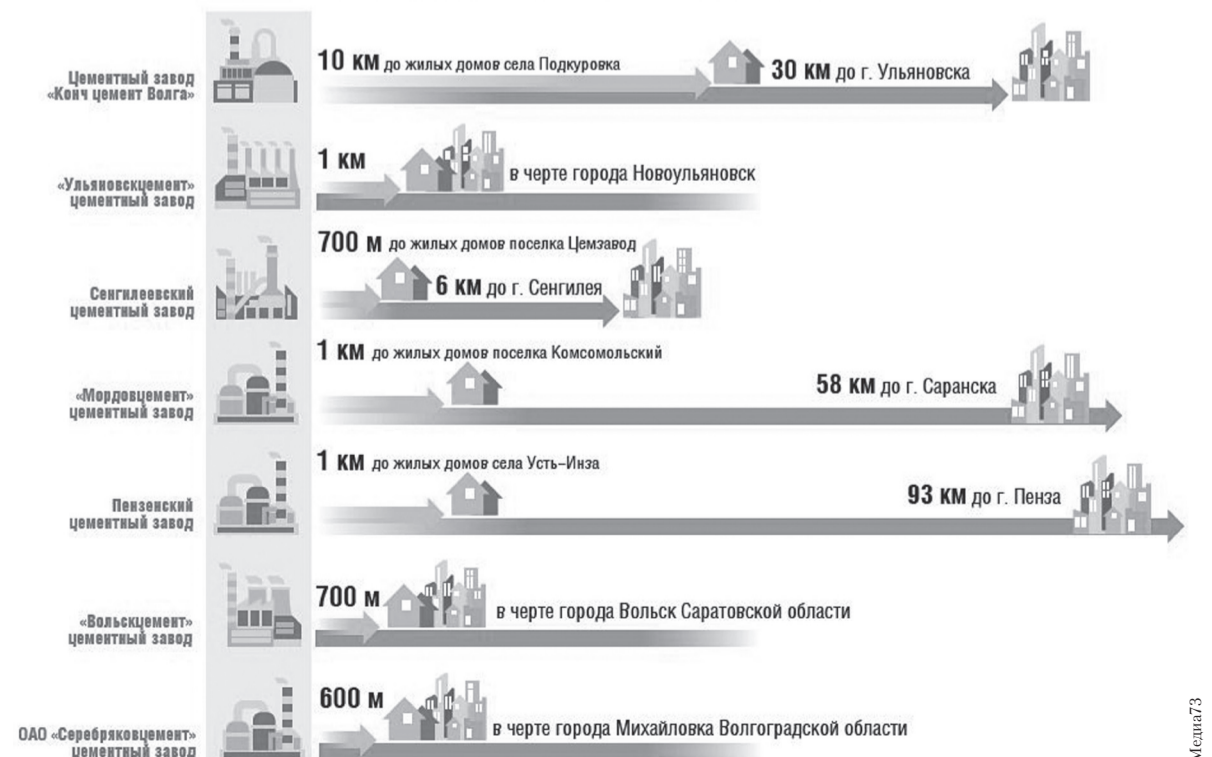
Цементный завод «Конч цемент Волга»

10 КМ до жилых домов села Подкуровка

30 КМ до г. Ульяновска

«Ульяновскцемент» цементный завод

1 КМ

в черте города Новоульяновск

Сенгилеевский цементный завод

700 М до жилых домов поселка Цемзавод

6 КМ до г. Сенгилея

«Мордовцемент» цементный завод

1 КМ до жилых домов поселка Комсомольский

58 КМ до г. Саранска

Пензенский цементный завод

1 КМ до жилых домов села Усть-Инза

93 КМ до г. Пенза

«Вольскцемент» цементный завод

700 М

в черте города Вольск Саратовской области

ОАО «Серебряковцемент» цементный завод

600 М

в черте города Михайловка Волгоградской области

Медиа73